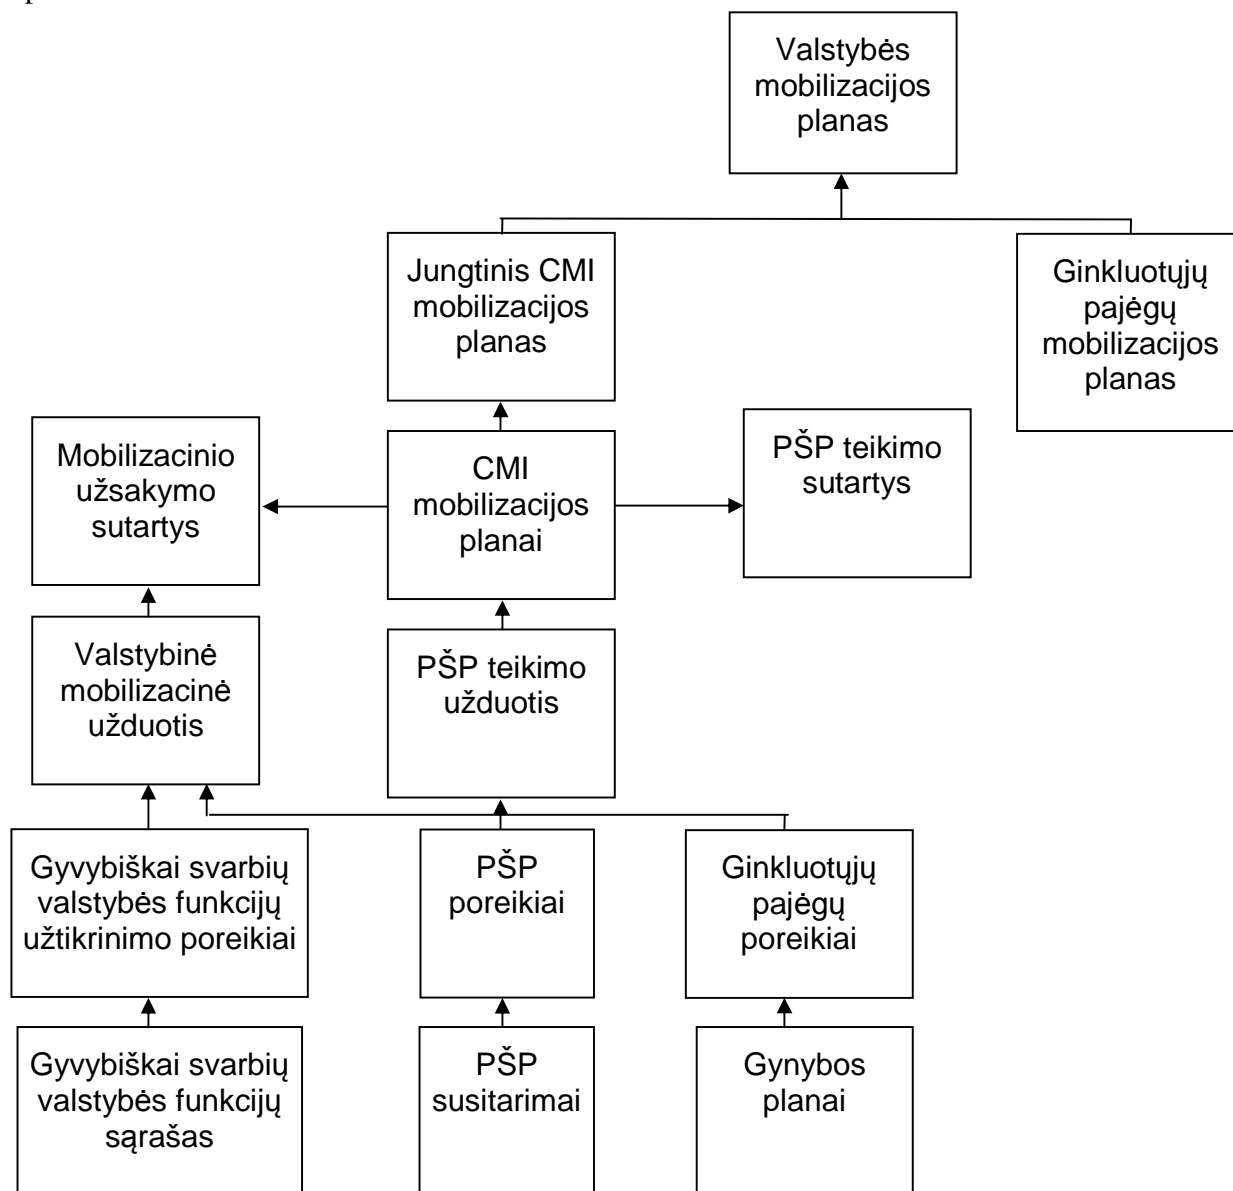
Valstybės mobilizacijos planas

Jungtinis CMI mobilizacijos planas

Ginkluotųjų pajėgų mobilizacijos planas

Mobilizacinio užsakymo sutartys

CMI mobilizacijos planai

PŠP teikimo sutartys

Valstybinė mobilizacinė užduotis

PŠP teikimo užduotis

Gyvybiškai svarbių valstybės funkcijų užtikrinimo poreikiai

PŠP poreikiai

Ginkluotųjų pajėgų poreikiai

Gyvybiškai svarbių valstybės funkcijų sąrašas

PŠP susitarimai

Gynybos planai